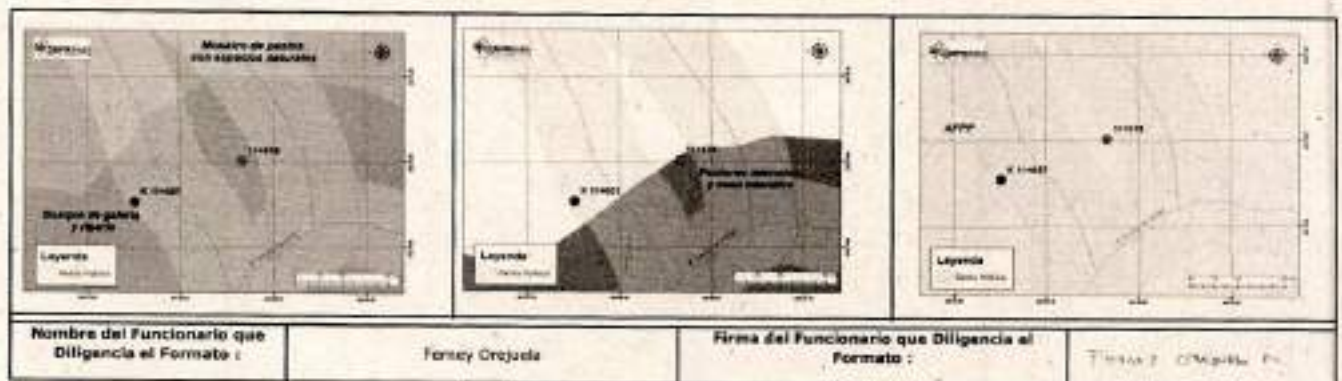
Mosaico de pastos con espacios naturales

11458

V. 11457

Bosque de galería y ripario

Leyenda

11458

V. 11457

Pastos con espacios naturales

Leyenda

AFPP

11458

V. 11457

Leyenda

| Nombre del Funcionario que Diligencia el Formato : | Fernay Orejuela | Firma del Funcionario que Diligencia el Formato : | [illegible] |
|---|---|---|---|